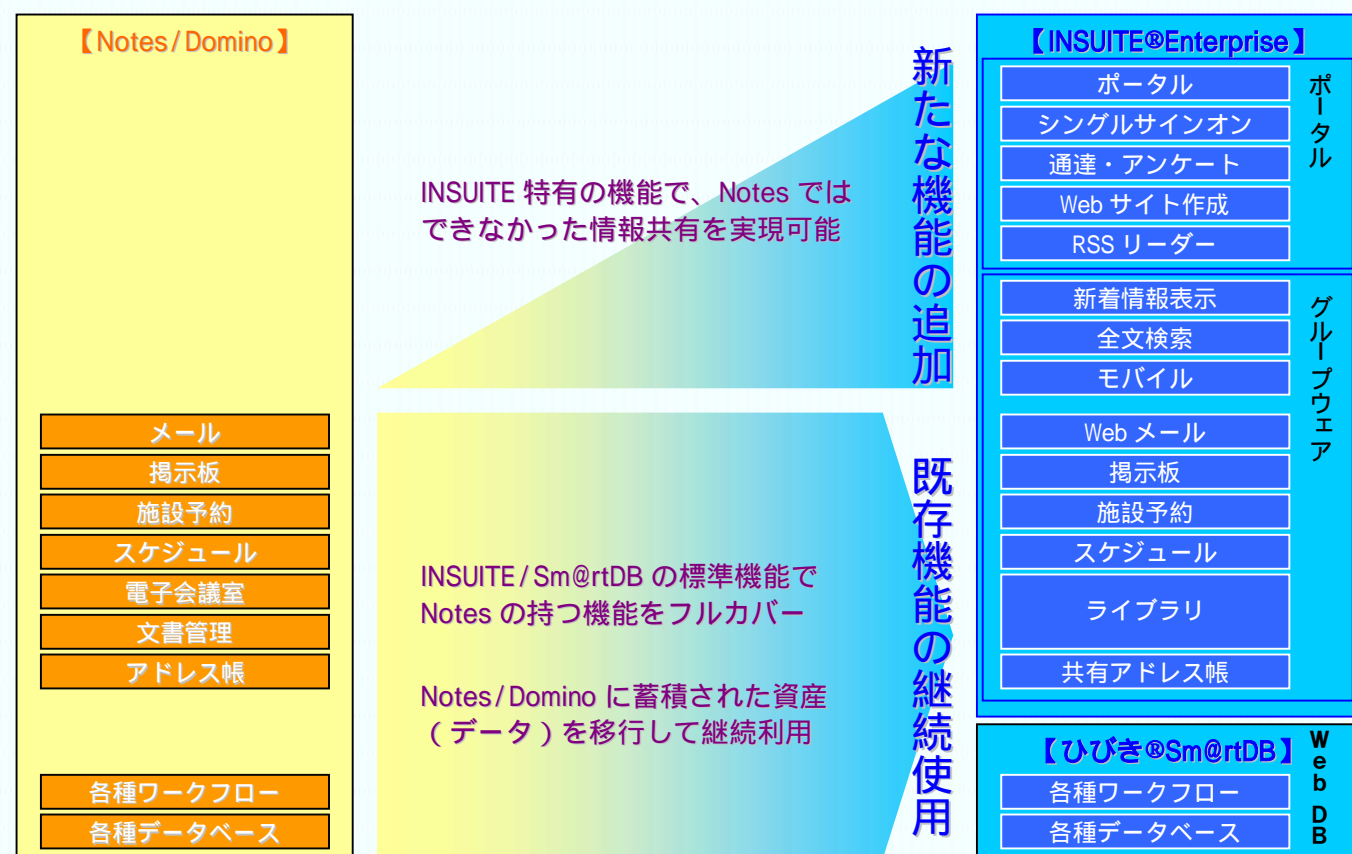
【Notes/Domino】

メール
掲示板
施設予約
スケジュール
電子会議室
文書管理
アドレス帳

各種ワークフロー
各種データベース

INSUITE 特有の機能で、Notes ではできなかった情報共有を実現可能

新たな機能の追加

INSUITE/Sm@rtDB の標準機能で Notes の持つ機能をフルカバー

Notes/Domino に蓄積された資産（データ）を移行して継続利用

既存機能の継続使用

【INSUITE®Enterprise】

ポータル
シングルサインオン
通達・アンケート
Web サイト作成
RSS リーダー

ポータル

新着情報表示
全文検索
モバイル
Web メール
掲示板
施設予約
スケジュール
ライブラリ
共有アドレス帳

グループウェア

【ひびき®Sm@rtDB】

各種ワークフロー
各種データベース

Web DB